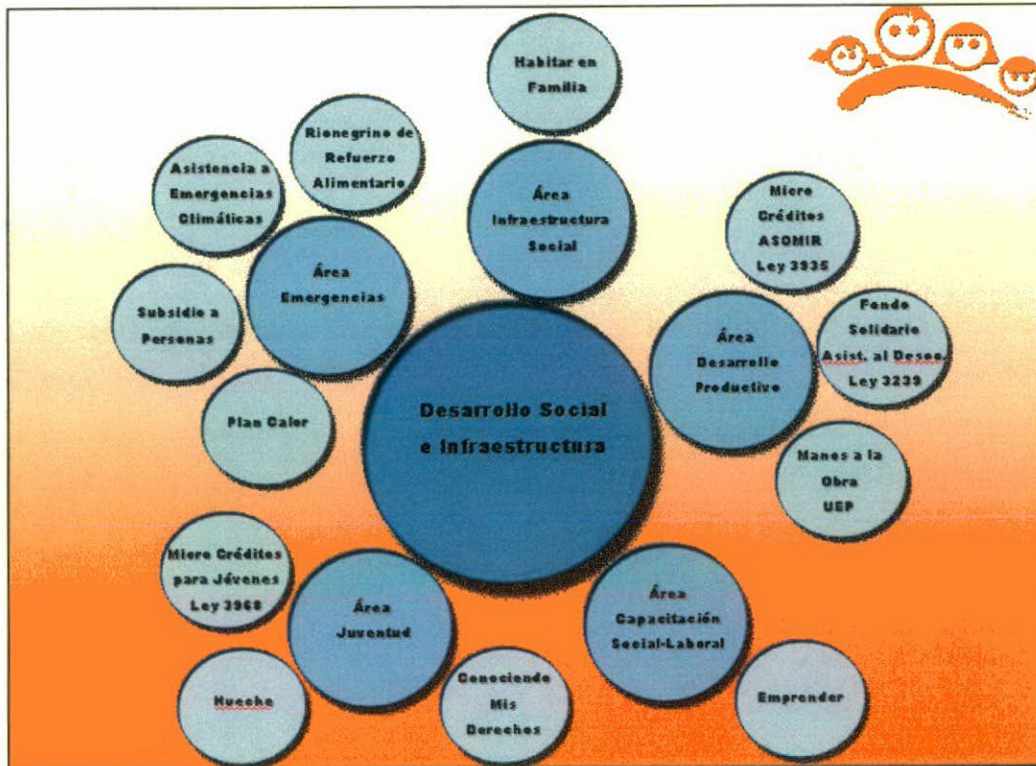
Habitar en Familia

Rionegrino de Refuerzo Alimentario

Asistencia a Emergencias Climáticas

Área Infraestructura Social

Micro Créditos ASOMIR Ley 3935

Área Emergencias

Subsidio a Personas

Fondo Solidario Asist. al Desoc. Ley 3239

Área Desarrollo Productivo

Desarrollo Social e Infraestructura

Plan Calor

Manos a la Obra UEP

Micro Créditos para Jóvenes Ley 3968

Área Juventud

Área Capacitación Social-Laboral

Hueche

Conociendo Mis Derechos

Emprender